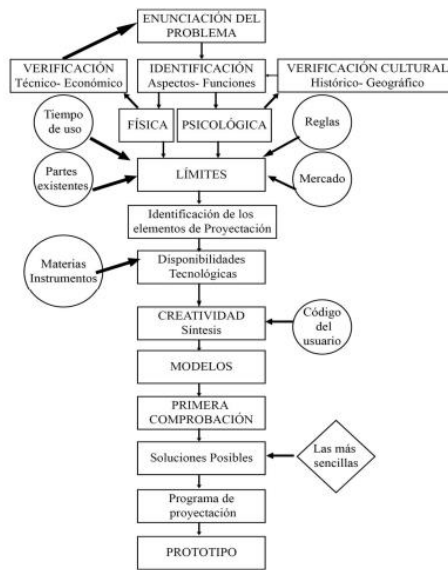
ENUNCIACIÓN DEL PROBLEMA

VERIFICACIÓN
Técnico- Económico

IDENTIFICACIÓN
Aspectos- Funciones

VERIFICACIÓN CULTURAL
Histórico- Geográfico

Tiempo de uso

FÍSICA

PSICOLÓGICA

Reglas

Partes existentes

LÍMITES

Mercado

Identificación de los elementos de Proyectación

Materias Instrumentos

Disponibilidades Tecnológicas

CREATIVIDAD
Síntesis

Código del usuario

MODELOS

PRIMERA COMPROBACIÓN

Soluciones Posibles

Las más sencillas

Programa de proyectación

PROTOTIPO